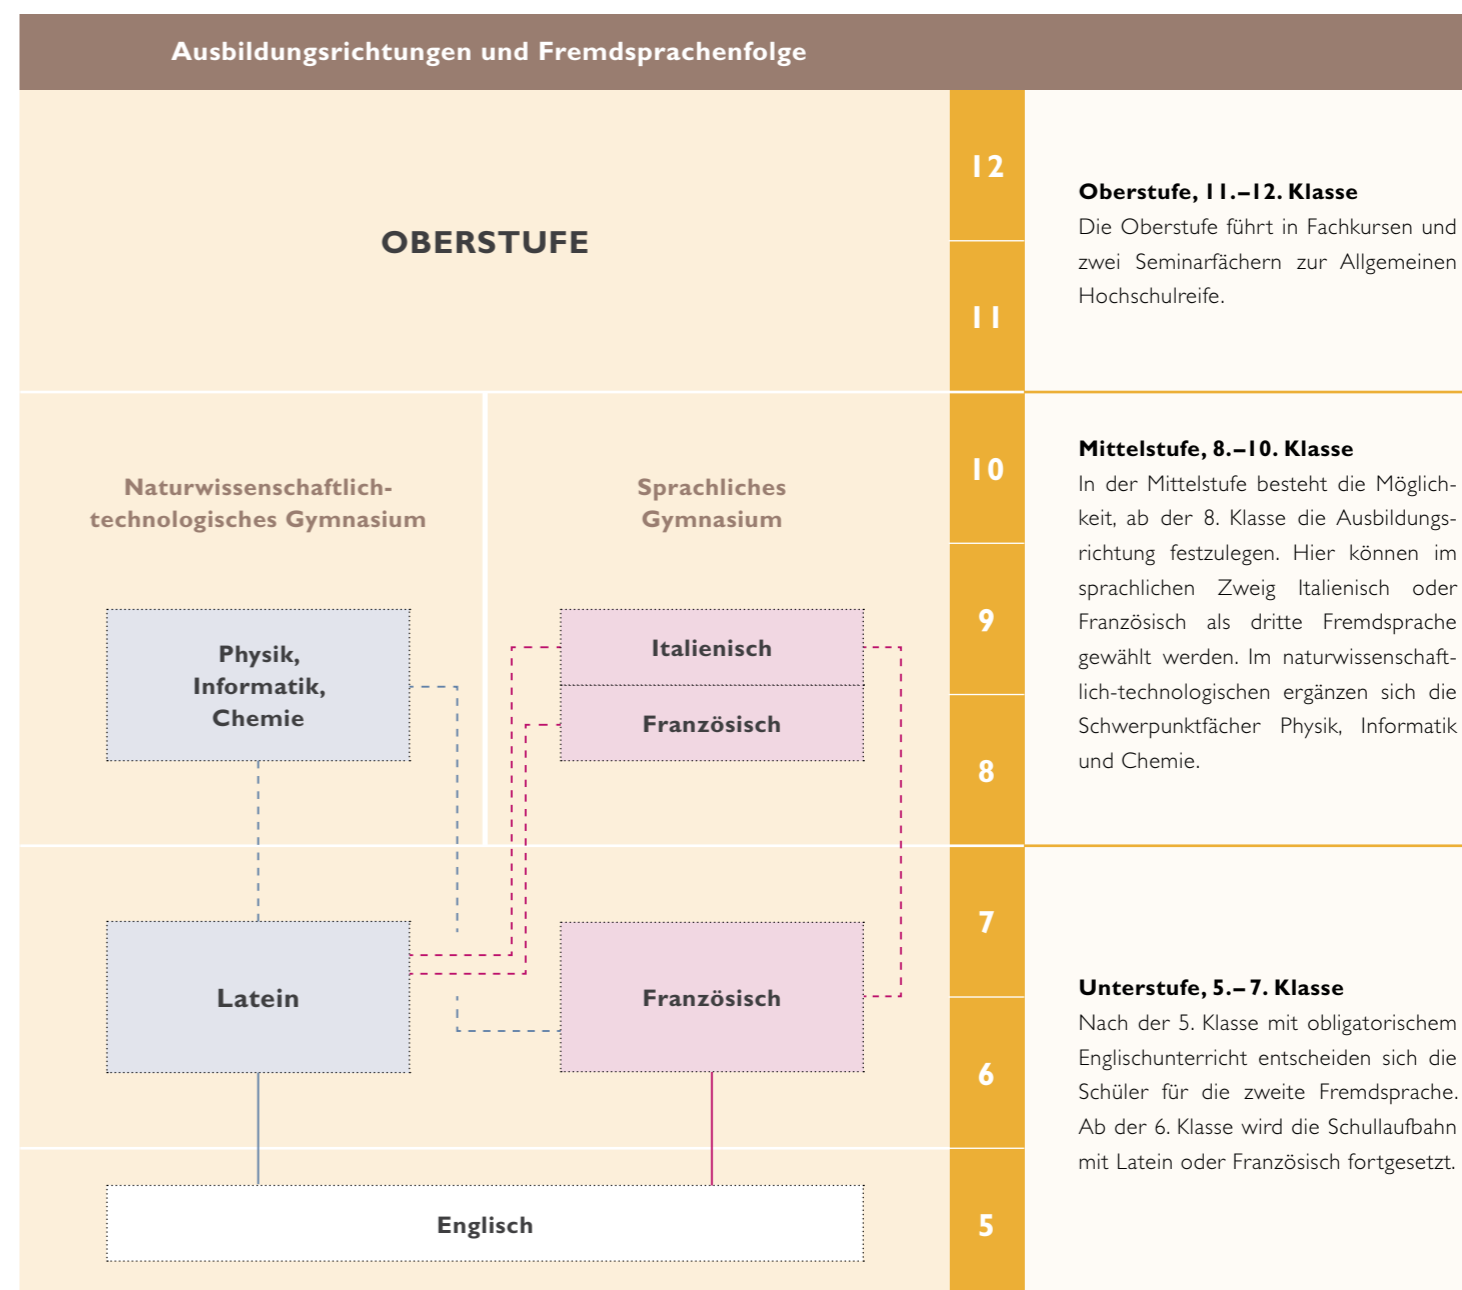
Ausbildungsrichtungen und Fremdsprachenfolge

OBERSTUFE

12

11

Oberstufe, 11.–12. Klasse
Die Oberstufe führt in Fachkursen und zwei Seminarfächern zur Allgemeinen Hochschulreife.

Naturwissenschaftlich-technologisches Gymnasium

Sprachliches Gymnasium

Physik, Informatik, Chemie

Italienisch

Französisch

10

9

8

Mittelstufe, 8.–10. Klasse
In der Mittelstufe besteht die Möglichkeit, ab der 8. Klasse die Ausbildungsrichtung festzulegen. Hier können im sprachlichen Zweig Italienisch oder Französisch als dritte Fremdsprache gewählt werden. Im naturwissenschaftlich-technologischen ergänzen sich die Schwerpunktfächer Physik, Informatik und Chemie.

Latein

Französisch

Englisch

7

6

5

Unterstufe, 5.– 7. Klasse
Nach der 5. Klasse mit obligatorischem Englischunterricht entscheiden sich die Schüler für die zweite Fremdsprache. Ab der 6. Klasse wird die Schullaufbahn mit Latein oder Französisch fortgesetzt.